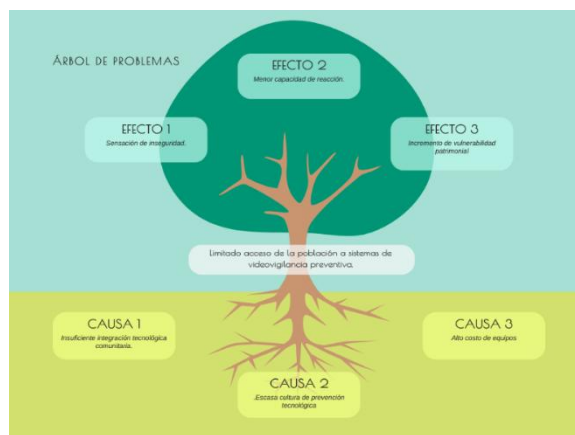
ÁRBOL DE PROBLEMAS

EFECTO 2
Menor capacidad de reacción.

EFECTO 1
Sensación de inseguridad.

EFECTO 3
Incremento de vulnerabilidad patrimonial

Limitado acceso de la población a sistemas de videovigilancia preventiva.

CAUSA 1
Insuficiente integración tecnológica comunitaria.

CAUSA 3
Alto costo de equipos

CAUSA 2
Escasa cultura de prevención tecnológica